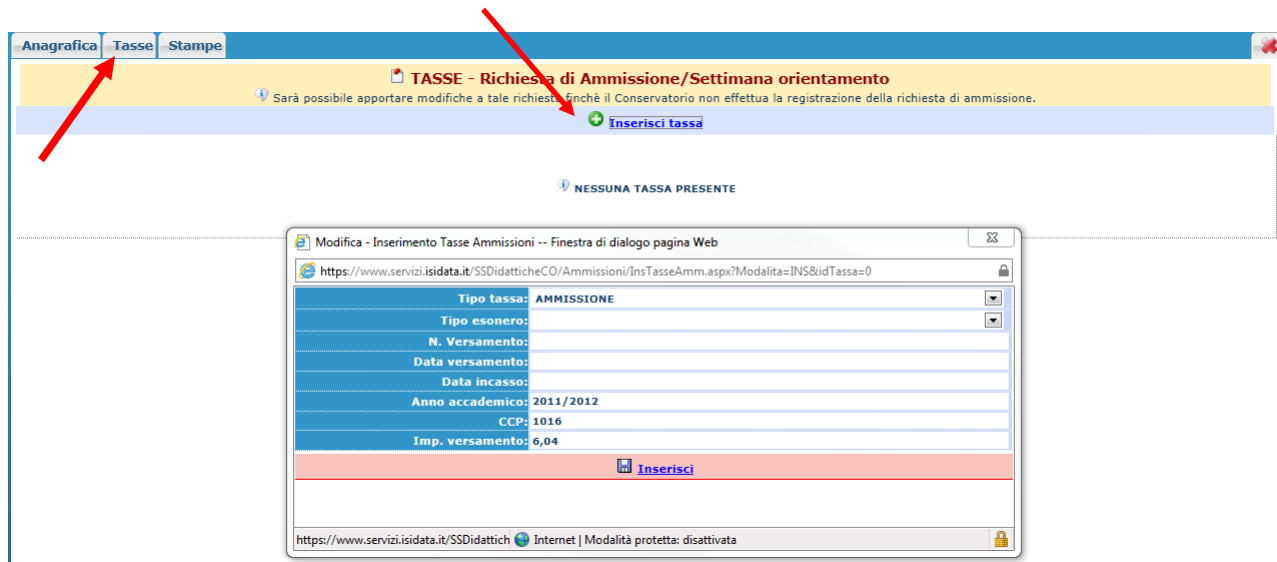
Anagrafica Tasse Stampe

TASSE - Richiesta di Ammissione/Settimana orientamento

Sarà possibile apportare modifiche a tale richiesta finchè il Conservatorio non effettua la registrazione della richiesta di ammissione.

Inserisci tassa

NESSUNA TASSA PRESENTE

Modifica - Inserimento Tasse Ammissioni -- Finestra di dialogo pagina Web

https://www.servizi.isidata.it/SSDidatticheCO/Ammissioni/InsTasseAmm.aspx?Modalita=INS&idTassa=0

| | |
|---|---|
| Tipo tassa: | AMMISSIONE |
| Tipo esonero: | |
| N. Versamento: | |
| Data versamento: | |
| Data incasso: | |
| Anno accademico: | 2011/2012 |
| CCP: | 1016 |
| Imp. versamento: | 6,04 |

Inserisci

https://www.servizi.isidata.it/SSDidattich Internet | Modalità protetta: disattivata